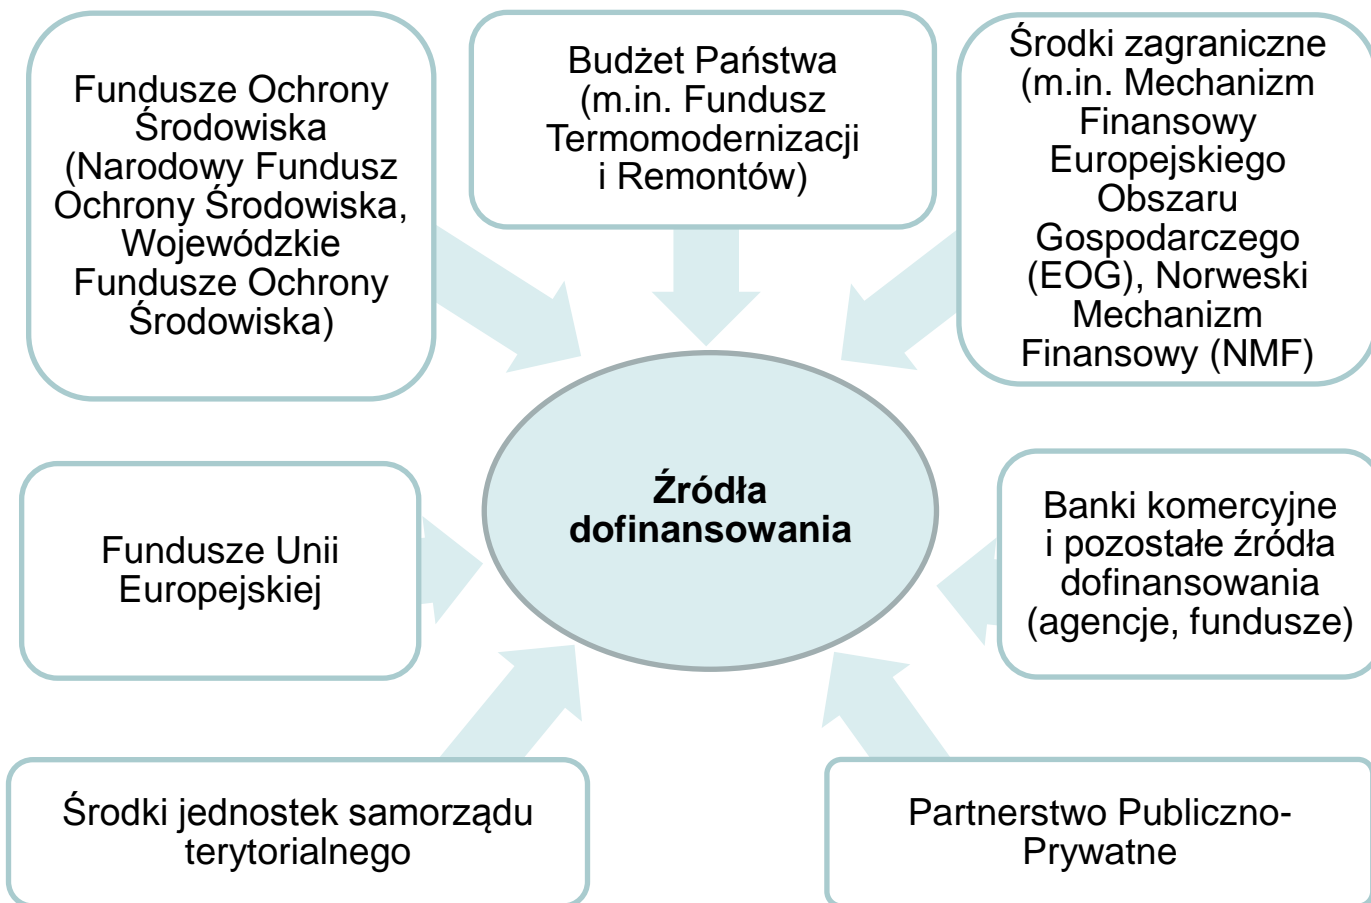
Fundusze Ochrony Środowiska (Narodowy Fundusz Ochrony Środowiska, Wojewódzkie Fundusze Ochrony Środowiska)

Budżet Państwa (m.in. Fundusz Termomodernizacji i Remontów)

Środki zagraniczne (m.in. Mechanizm Finansowy Europejskiego Obszaru Gospodarczego (EOG), Norweski Mechanizm Finansowy (NMF)

Źródła dofinansowania

Fundusze Unii Europejskiej

Banki komercyjne i pozostałe źródła dofinansowania (agencje, fundusze)

Środki jednostek samorządu terytorialnego

Partnerstwo Publiczno-Prywatne